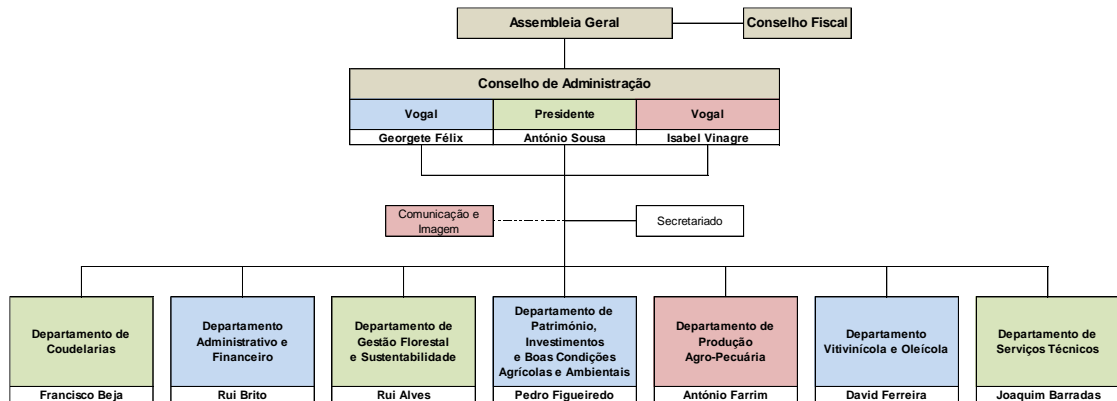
Assembleia Geral

Conselho Fiscal

Conselho de Administração

| Vogal | Presidente | Vogal |
|---|---|---|
| Georgete Félix | António Sousa | Isabel Vinagre |

Comunicação e Imagem

Secretariado

Departamento de Coudelarias
Francisco Beja

Departamento Administrativo e Financeiro
Rui Brito

Departamento de Gestão Florestal e Sustentabilidade
Rui Alves

Departamento de Património, Investimentos e Boas Condições Agrícolas e Ambientais
Pedro Figueiredo

Departamento de Produção Agro-Pecuária
António Farrim

Departamento Vitivinícola e Oleícola
David Ferreira

Departamento de Serviços Técnicos
Joaquim Barradas